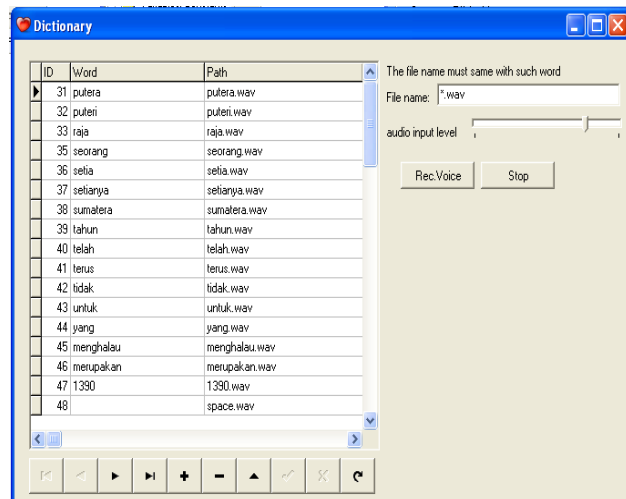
Dictionary

| ID | Word | Path |
|---|---|---|
| 31 | putera | putera.wav |
| 32 | puteri | puteri.wav |
| 33 | raja | raja.wav |
| 35 | seorang | seorang.wav |
| 36 | setia | setia.wav |
| 37 | setianya | setianya.wav |
| 38 | sumatera | sumatera.wav |
| 39 | tahun | tahun.wav |
| 40 | telah | telah.wav |
| 41 | terus | terus.wav |
| 42 | tidak | tidak.wav |
| 43 | untuk | untuk.wav |
| 44 | yang | yang.wav |
| 45 | menghalau | menghalau.wav |
| 46 | merupakan | merupakan.wav |
| 47 | 1390 | 1390.wav |
| 48 | | space.wav |

The file name must same with such word

File name: *.wav

audio input level

Rec.Voice

Stop